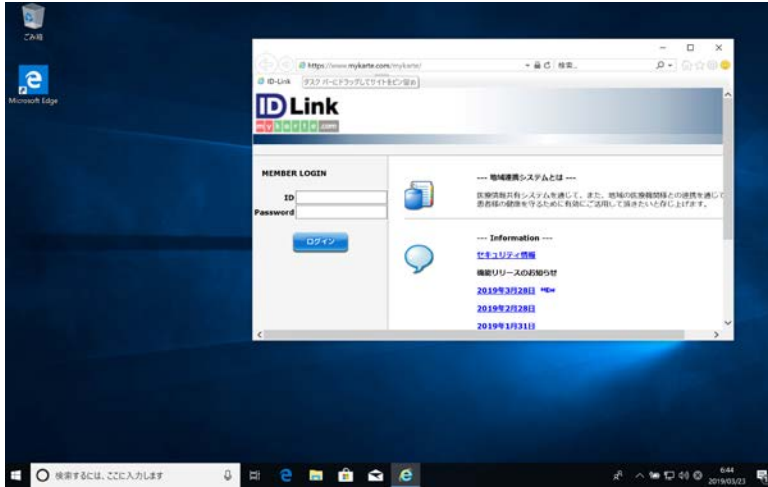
ごみ箱

Microsoft Edge

https://www.mykarte.com/mykarte/

検索...

ID-Link

タスク バーにドラッグしてサイトをピン留め

ID Link

mykarte.com

MEMBER LOGIN

ID

Password

ログイン

--- 地域連携システムとは ---

医療情報共有システムを通じて、また、地域の医療機関様との連携を通じて患者様の健康を守るために有効にご活用して頂きたいと存じ上げます。

--- Information ---

セキュリティ情報

機能リリースのお知らせ

2019年3月28日 NEW

2019年2月28日

2019年1月31日

検索するには、ここに入力します

6:44
2019/03/23